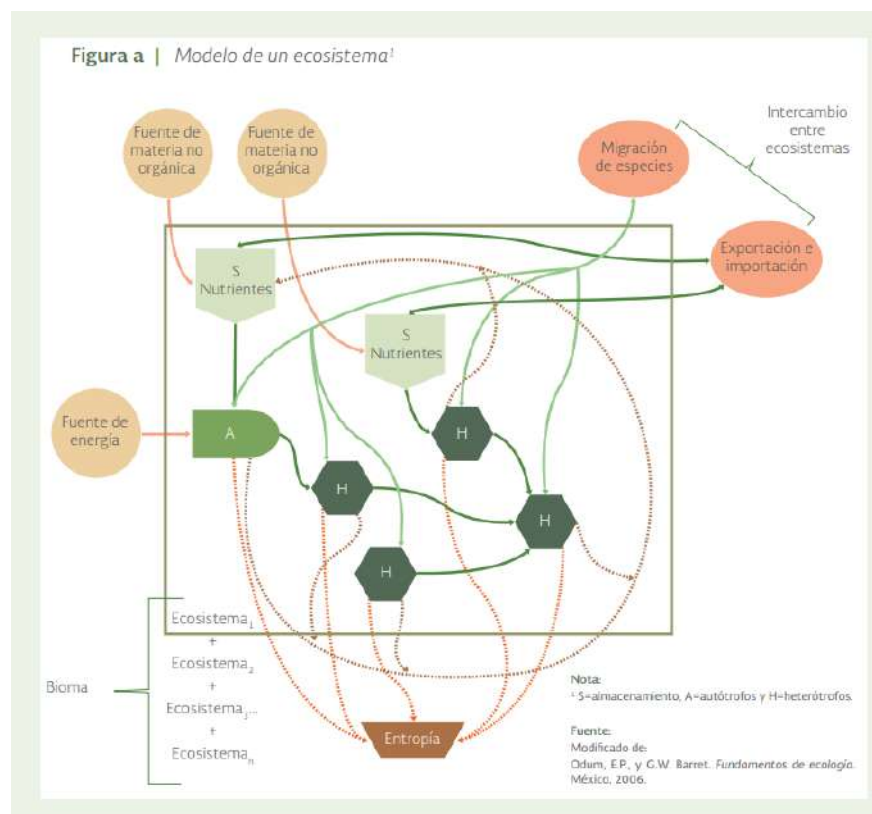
Figura a | Modelo de un ecosistema$^1$

Fuente de materia no orgánica

Fuente de materia no orgánica

Intercambio entre ecosistemas

Migración de especies

Exportación e importación

S Nutrientes

S Nutrientes

Fuente de energía

A

H

H

H

H

Ecosistema$_1$
+
Ecosistema$_2$
+
Ecosistema$_3$...
+
Ecosistema$_n$

Bioma

Entropía

Nota:
$^1$ S=almacenamiento, A=autótrofos y H=heterótrofos.

Fuente:
Modificado de:
Odum, E.P., y G.W. Barret. Fundamentos de ecología. México, 2006.